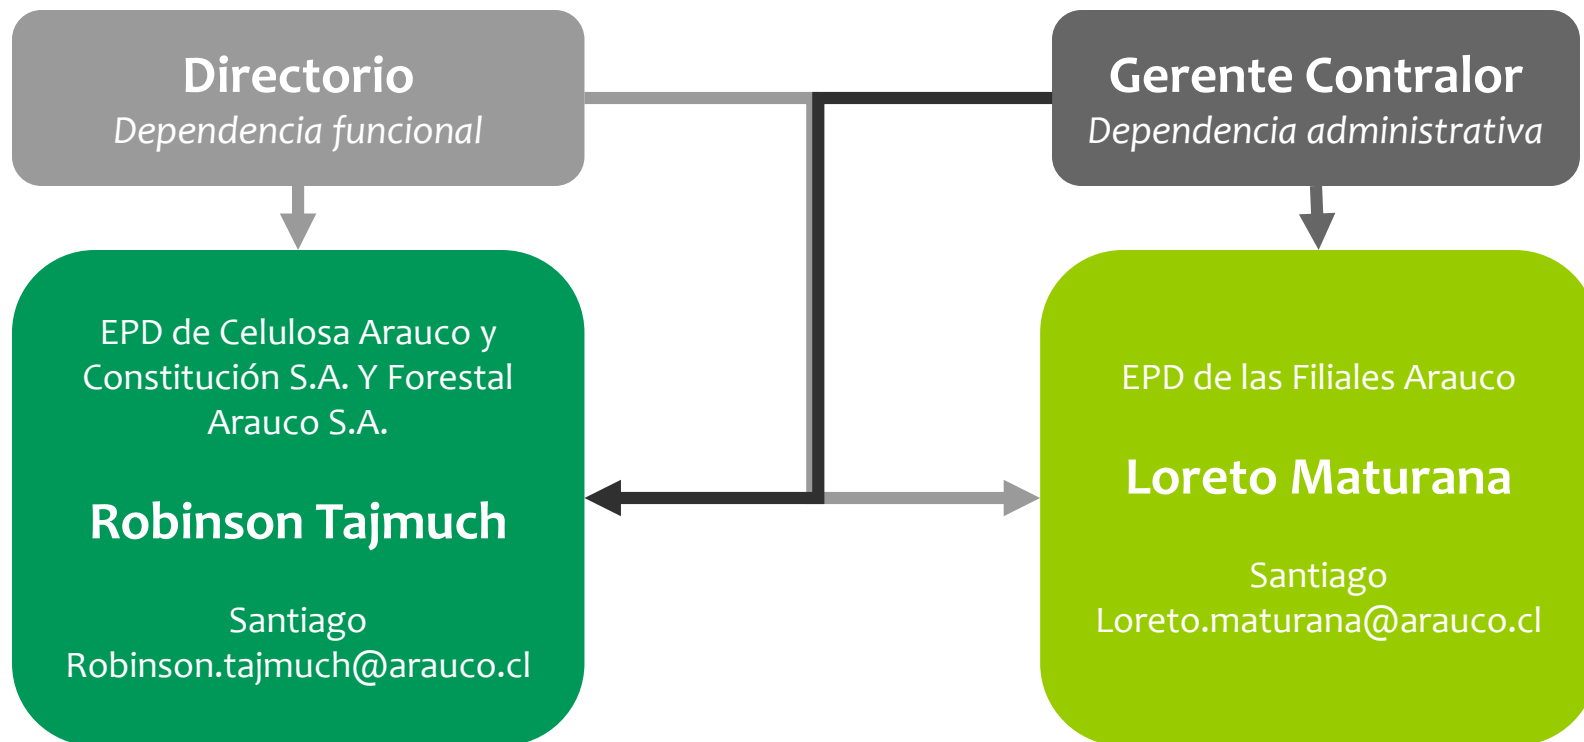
Directorio
Dependencia funcional

Gerente Contralor
Dependencia administrativa

EPD de Celulosa Arauco y Constitución S.A. Y Forestal Arauco S.A.

Robinson Tajmuch

Santiago
Robinson.tajmuch@arauco.cl

EPD de las Filiales Arauco

Loreto Maturana

Santiago
Loreto.maturana@arauco.cl